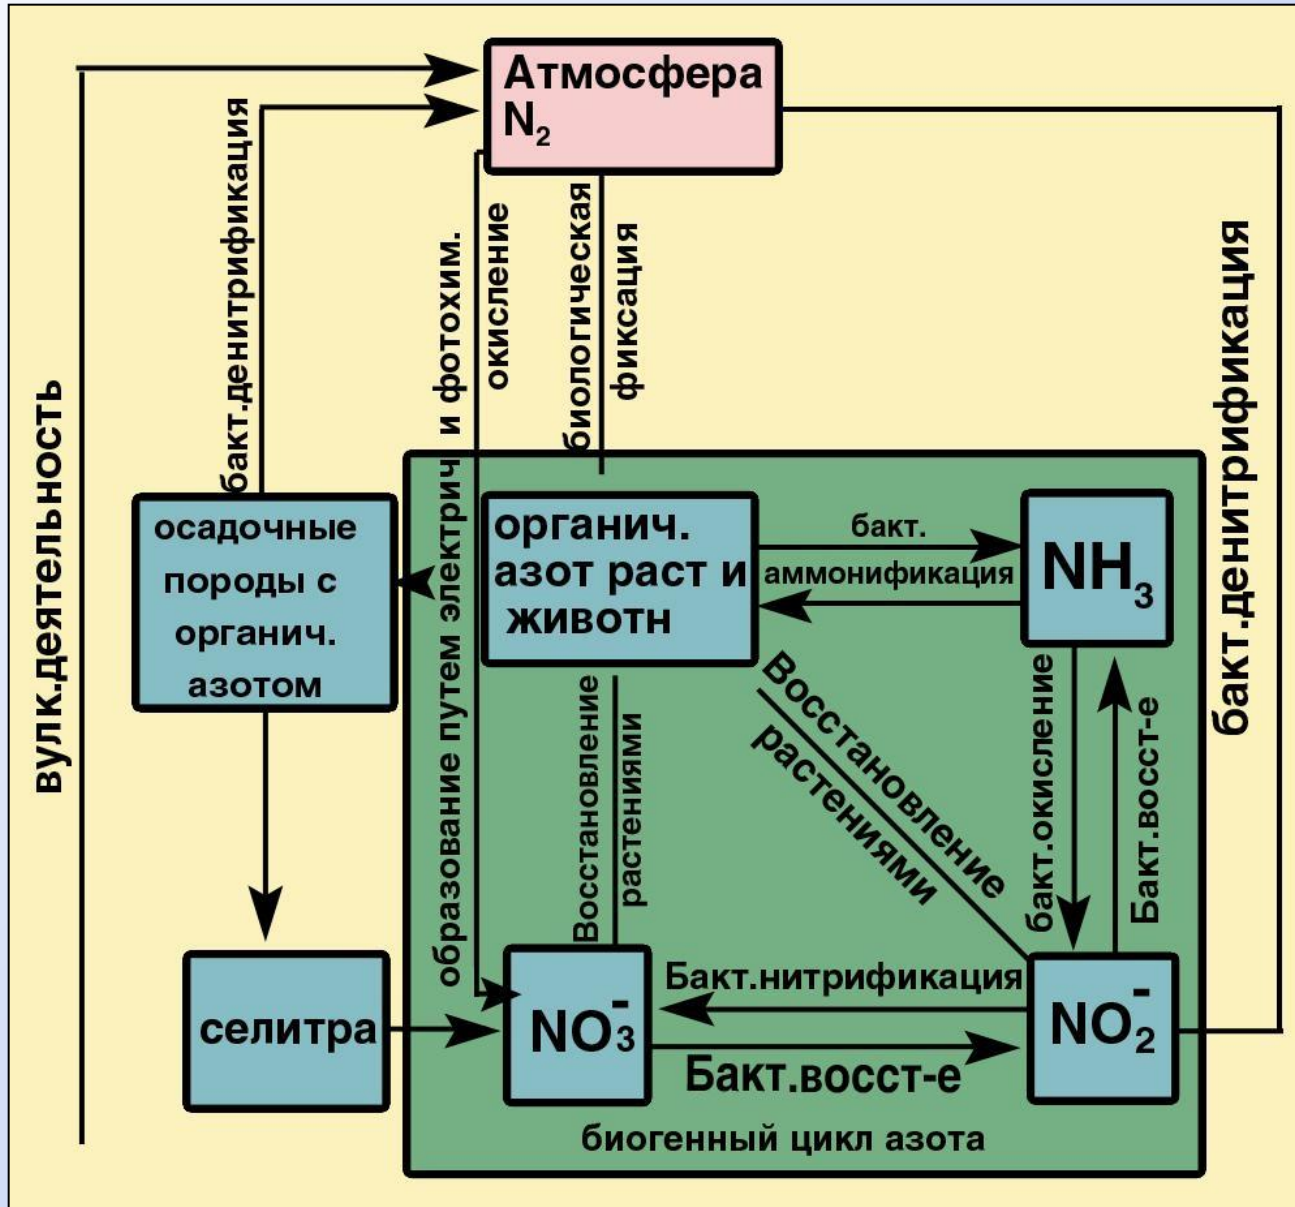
Атмосфера
$N_2$

вулк.деятельность

бакт.денитрификация

образование путем электрич и фотохим. окисление

биологическая фиксация

бакт.денитрификация

осадочные породы с органич. азотом

органич. азот раст и животн

бакт.
аммонификация

$NH_3$

Восстановление растениями

Восстановление растениями

бакт.окисление

Бакт.восст-е

селитра

$NO_3^-$

Бакт.нитрификация

$NO_2^-$

Бакт.восст-е

биогенный цикл азота